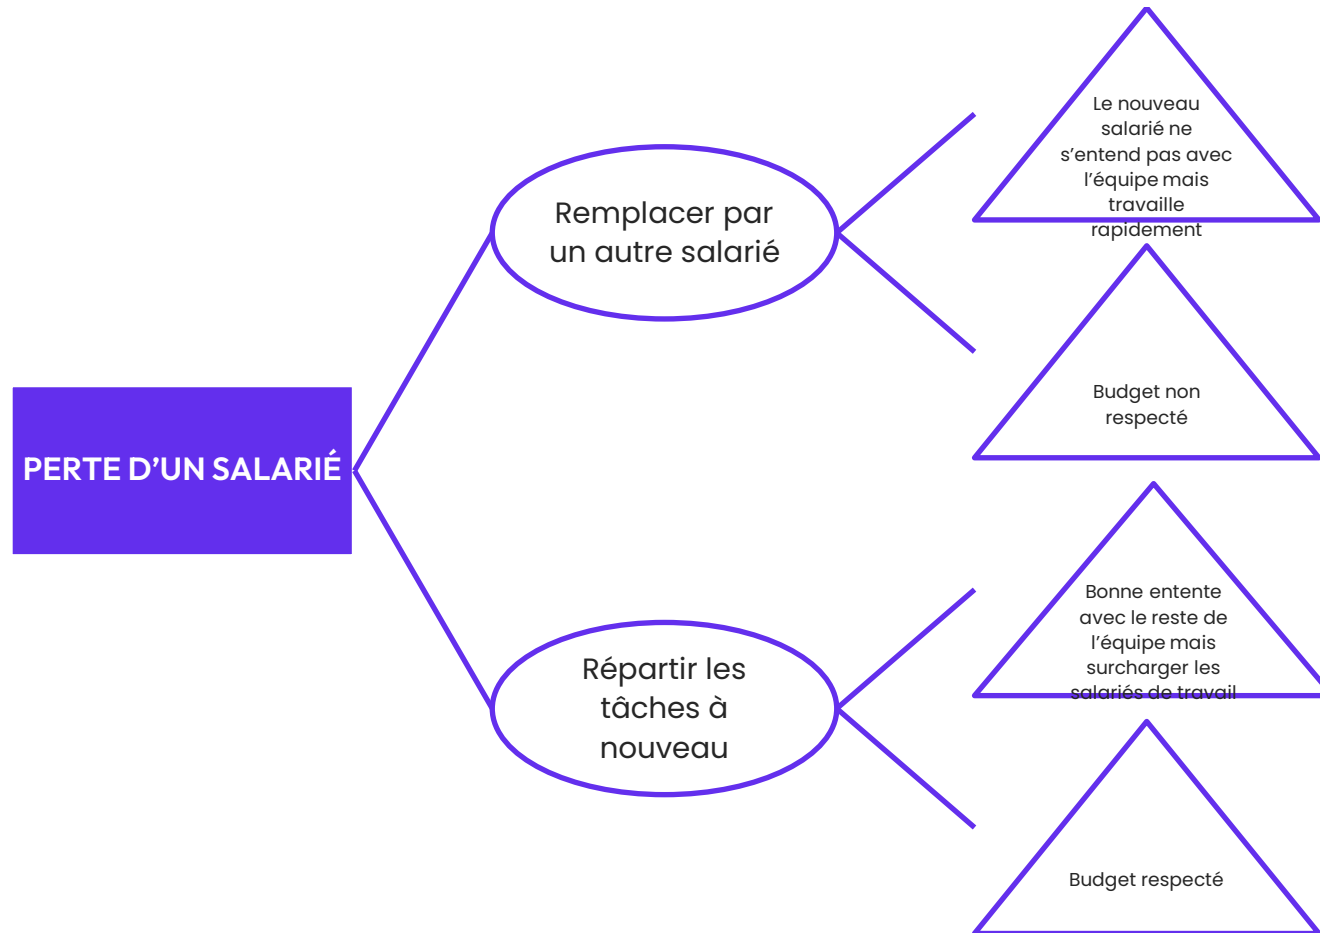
PERTE D'UN SALARIÉ

Remplacer par un autre salarié

Le nouveau salarié ne s'entend pas avec l'équipe mais travaille rapidement

Budget non respecté

Répartir les tâches à nouveau

Bonne entente avec le reste de l'équipe mais surcharger les salariés de travail

Budget respecté